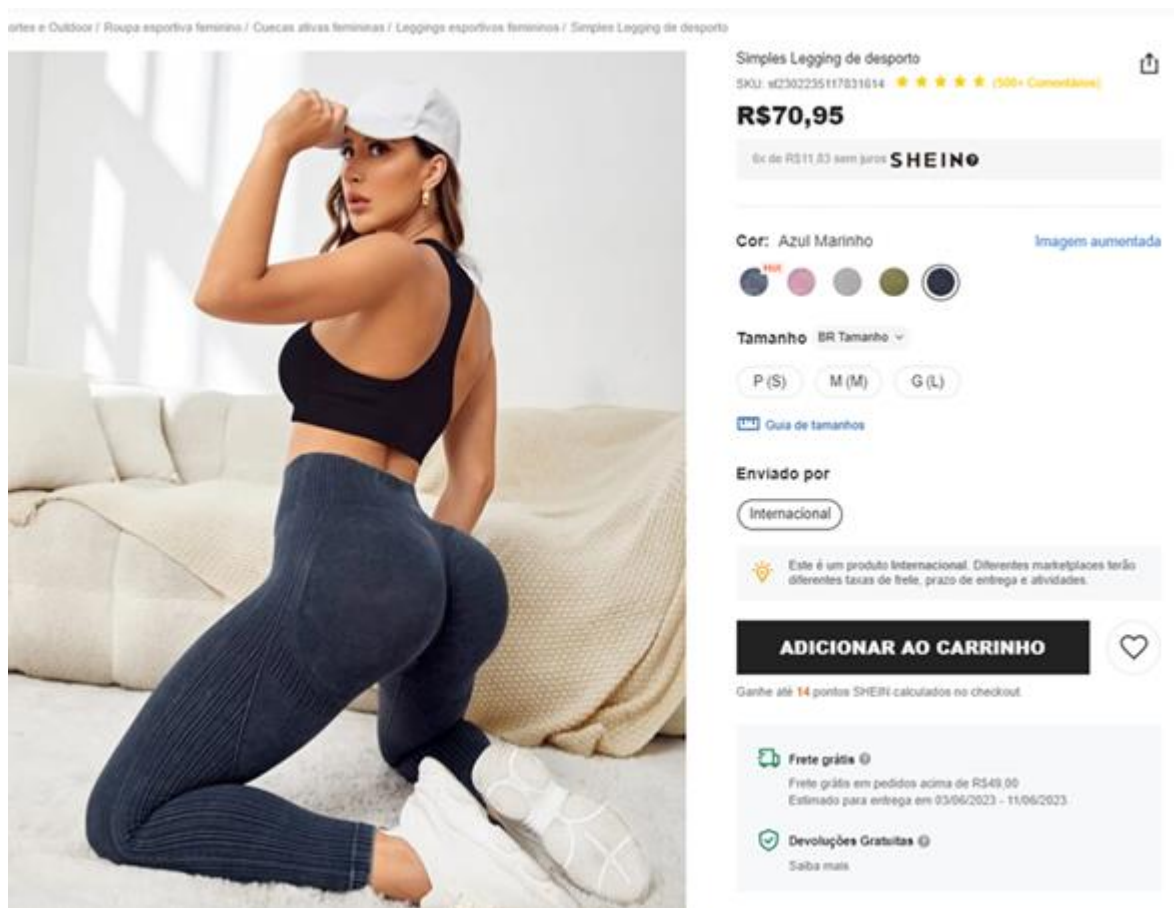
ortes e Outdoor / Roupa esportiva feminino / Cuecas ativas femininas / Leggings esportivos femininos / Simples Legging de desporto

Simples Legging de desporto

SKU: sf2302235117031614 ★★★★★ (500+ Comentários)

R$70,95

6x de R$11,83 sem juros SHEIN

Cor: Azul Marinho

Imagem aumentada

Hot

Tamanho BR Tamanho

P (S)

M (M)

G (L)

Guia de tamanhos

Enviado por

Internacional

Este é um produto Internacional. Diferentes marketplaces terão diferentes taxas de frete, prazo de entrega e atividades.

ADICIONAR AO CARRINHO

Ganhe até 14 pontos SHEIN calculados no checkout.

Frete grátis

Frete grátis em pedidos acima de R$49,00
Estimado para entrega em 03/06/2023 - 11/06/2023

Devoluções Gratuitas

Saiba mais